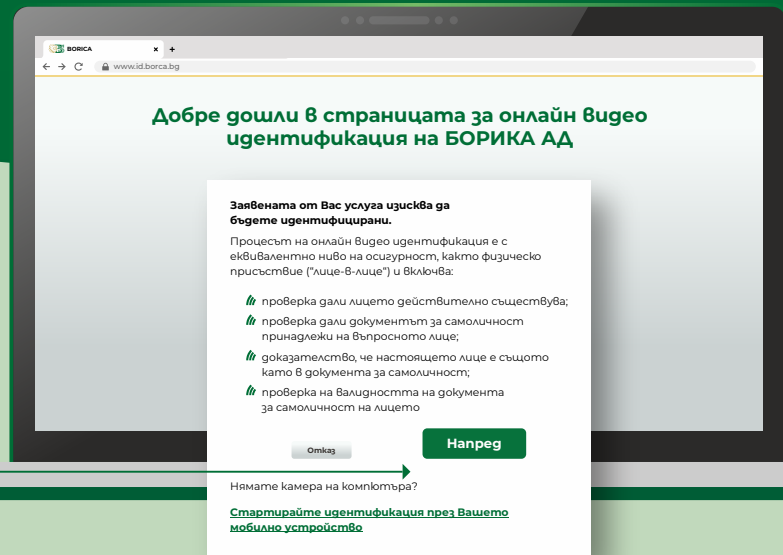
BORICA ×
+
www.id.borca.bg

Добре дошли в страницата за онлайн видео идентификация на БОРИКА АД

Заявената от Вас услуга изисква да бъдете идентифицирани.

Процесът на онлайн видео идентификация е с еквивалентно ниво на осигурност, както физическо присъствие ("лице-в-лице") и включва:

проверка дали лицето действително съществува;

проверка дали документът за самоличност принадлежи на въпросното лице;

доказателство, че настоящето лице е същото като в документа за самоличност;

проверка на валидността на документа за самоличност на лицето

Отказ

Напред

Нямате камера на компютъра?

Стартирайте идентификация през Вашето мобилно устройство